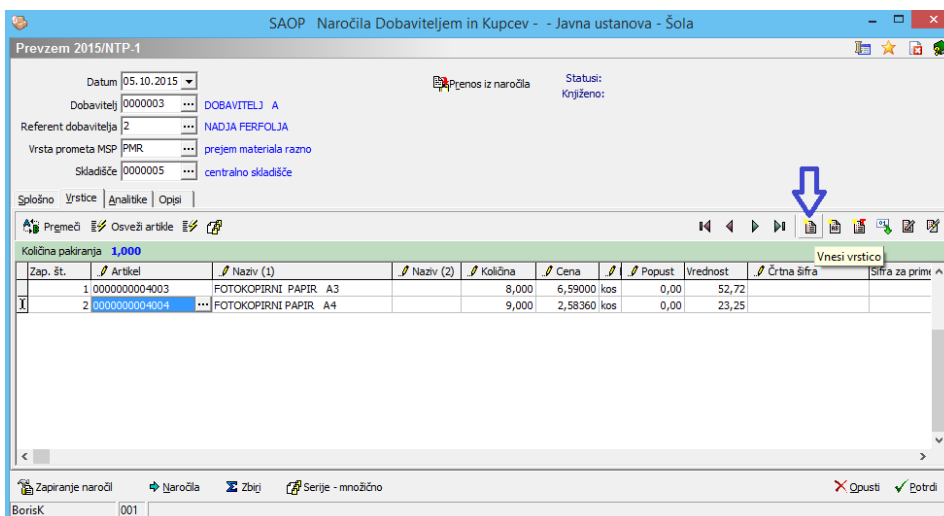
SAOP Naročila Dobaviteljem in Kupcev - - Javna ustanova - Šola

Prevzem 2015/NTP-1

Datum 05.10.2015
Dobavitelj 0000003 DOBAVITELJ A
Referent dobavitelja 2 NADJA FERFOLJA
Vrsta prometa MSP PMR prejem materiala razno
Skladišče 0000005 centralno skladišče

Prenos iz naročila

Statusi:
Knjiženo:

Splošno | Vrstice | Analitike | Opisi

Premeči | Osveži artikle

Vnesi vrstico

Količina pakiranja 1,000

| Zap. št. | Artikel | Naziv (1) | Naziv (2) | Količina | Cena | | Popust | Vrednost | Črtna šifra | Šifra za prime |
|---|---|---|---|---|---|---|---|---|---|---|
| 1 | 0000000004003 | FOTOKOPIRNI PAPIR A3 | | 8,000 | 6,59000 | kos | 0,00 | 52,72 | | |
| 2 | 0000000004004 | FOTOKOPIRNI PAPIR A4 | | 9,000 | 2,58360 | kos | 0,00 | 23,25 | | |

Zapiranje naročil | Naročila | Zbirj | Serije - množično | Opusti | Potrdi

BorisK | 001